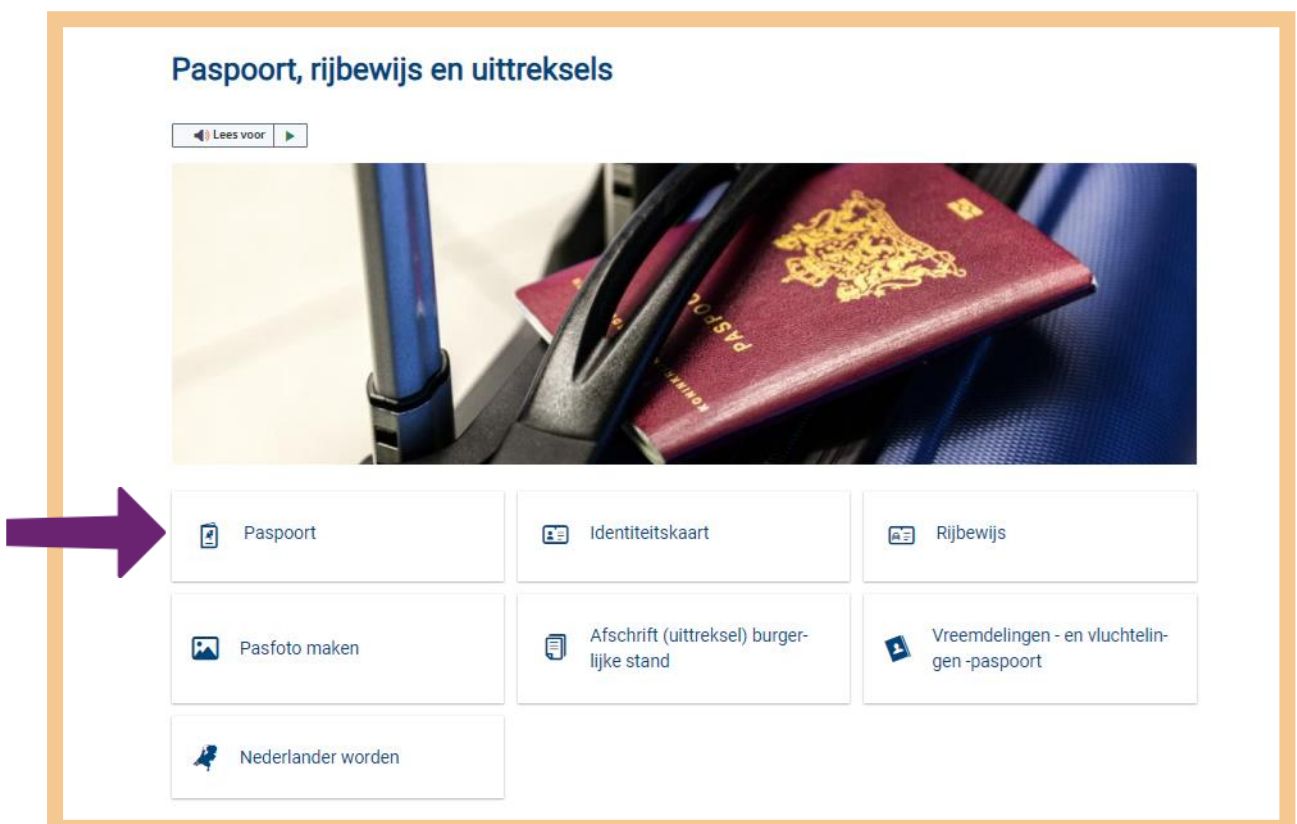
Paspoort, rijbewijs en uittreksels

Lees voor

Paspoort

Identiteitskaart

Rijbewijs

Pasfoto maken

Afschrift (uittreksel) burgerlijke stand

Vreemdelingen - en vluchtelingen -paspoort

Nederlander worden